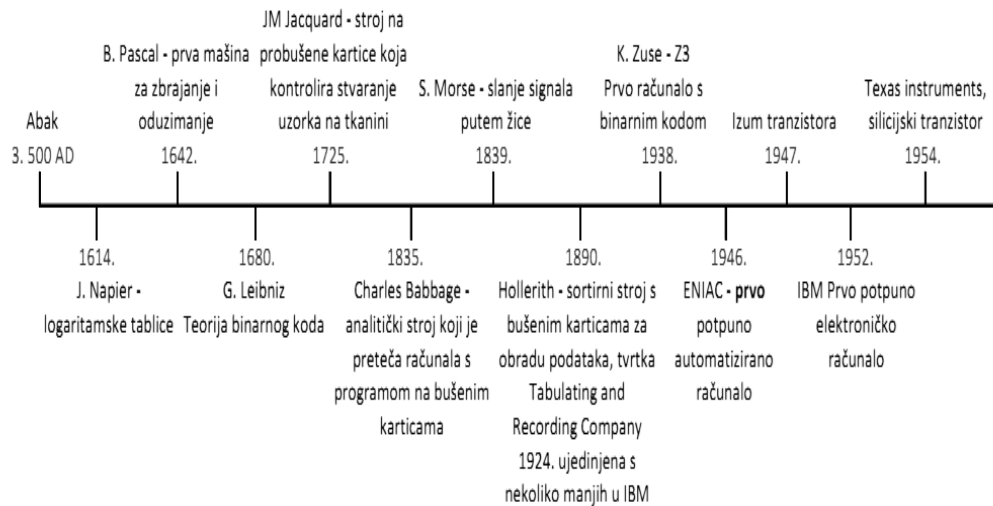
Abak
3. 500 AD

B. Pascal - prva mašina za zbrajanje i oduzimanje
1642.

JM Jacquard - stroj na probušene kartice koja kontrolira stvaranje uzorka na tkanini
1725.

S. Morse - slanje signala putem žice
1839.

K. Zuse - Z3
Prvo računalo s binarnim kodom
1938.

Izum tranzistora
1947.

Texas instruments, silicijski tranzistor
1954.

1614.
J. Napier - logaritamske tablice

1680.
G. Leibniz
Teorija binarnog koda

1835.
Charles Babbage - analitički stroj koji je preteča računala s programom na bušenim karticama

1890.
Hollerith - sortirni stroj s bušenim karticama za obradu podataka, tvrtka Tabulating and Recording Company 1924. ujedinjena s nekoliko manjih u IBM

1946.
ENIAC - **prvo** potpuno automatizirano računalo

1952.
IBM Prvo potpuno elektroničko računalo